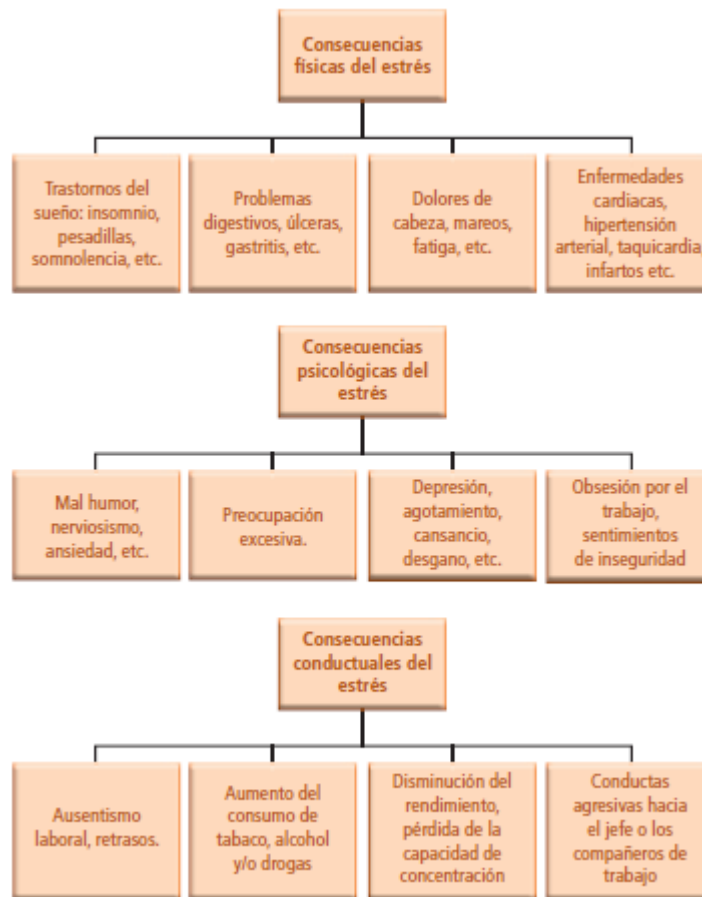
Consecuencias físicas del estrés

Trastornos del sueño: insomnio, pesadillas, somnolencia, etc.

Problemas digestivos, úlceras, gastritis, etc.

Dolores de cabeza, mareos, fatiga, etc.

Enfermedades cardiacas, hipertensión arterial, taquicardia infartos etc.

Consecuencias psicológicas del estrés

Mal humor, nerviosismo, ansiedad, etc.

Preocupación excesiva.

Depresión, agotamiento, cansancio, desgano, etc.

Obsesión por el trabajo, sentimientos de inseguridad

Consecuencias conductuales del estrés

Ausentismo laboral, retrasos.

Aumento del consumo de tabaco, alcohol y/o drogas

Disminución del rendimiento, pérdida de la capacidad de concentración

Conductas agresivas hacia el jefe o los compañeros de trabajo